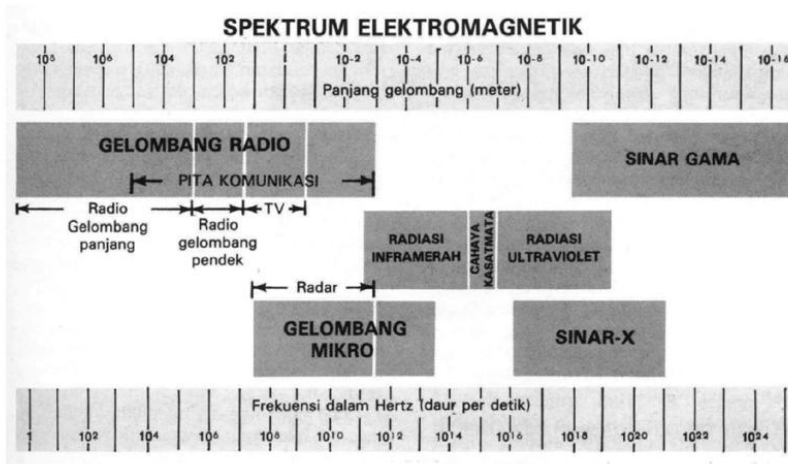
SPEKTRUM ELEKTROMAGNETIK

$10^{5}$ $10^{6}$ $10^{4}$ $10^{2}$ 1 $10^{-2}$ $10^{-4}$ $10^{-6}$ $10^{-8}$ $10^{-10}$ $10^{-12}$ $10^{-14}$ $10^{-16}$

Panjang gelombang (meter)

GELOMBANG RADIO

PITA KOMUNIKASI

SINAR GAMA

Radio Gelombang panjang

Radio gelombang pendek

TV

RADIASI INFRAMERAH

CAHAYA KASATMATA

RADIASI ULTRAVIOLET

Radar

GELOMBANG MIKRO

SINAR-X

Frekuensi dalam Hertz (daur per detik)

1 $10^{2}$ $10^{4}$ $10^{6}$ $10^{8}$ $10^{10}$ $10^{12}$ $10^{14}$ $10^{16}$ $10^{18}$ $10^{20}$ $10^{22}$ $10^{24}$